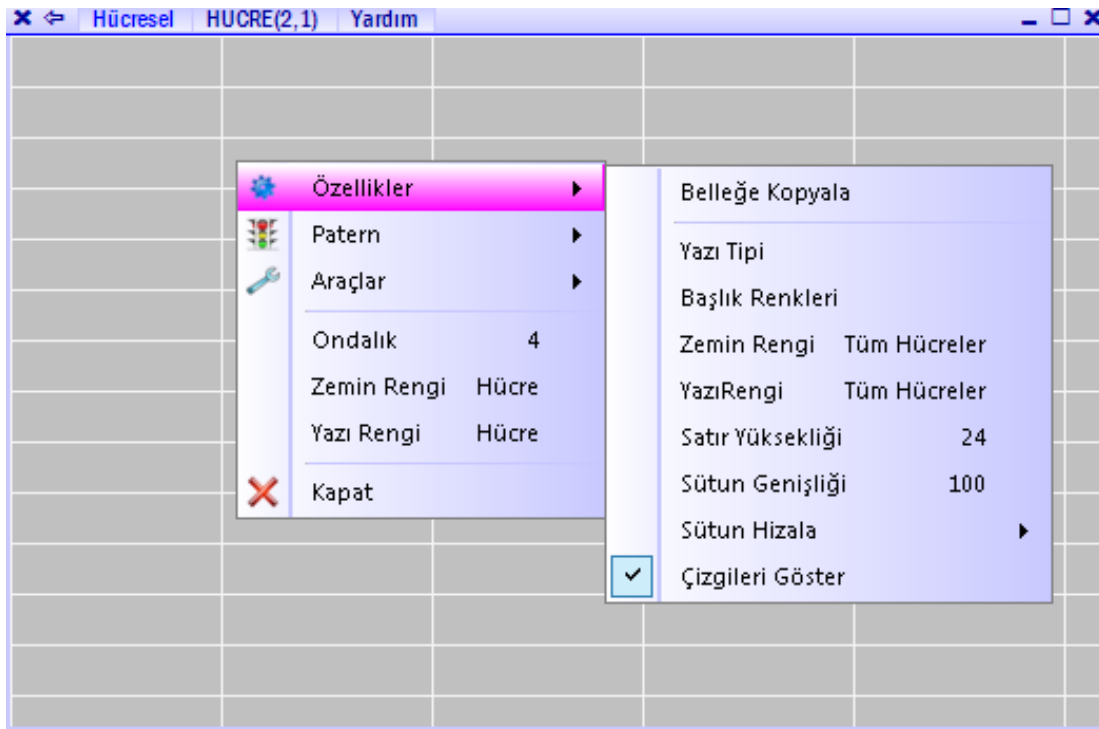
✕ ⇦ Hücresel HUCRE(2,1) Yardım _ □ ✕

Özellikler ▶
Patern ▶
Araçlar ▶
Ondalık 4
Zemin Rengi Hücre
Yazı Rengi Hücre
Kapat

Belleğe Kopyala
Yazı Tipi
Başlık Renkleri
Zemin Rengi Tüm Hücreler
YazıRengi Tüm Hücreler
Satır Yüksekliği 24
Sütun Genişliği 100
Sütun Hizala ▶
✓ Çizgileri Göster